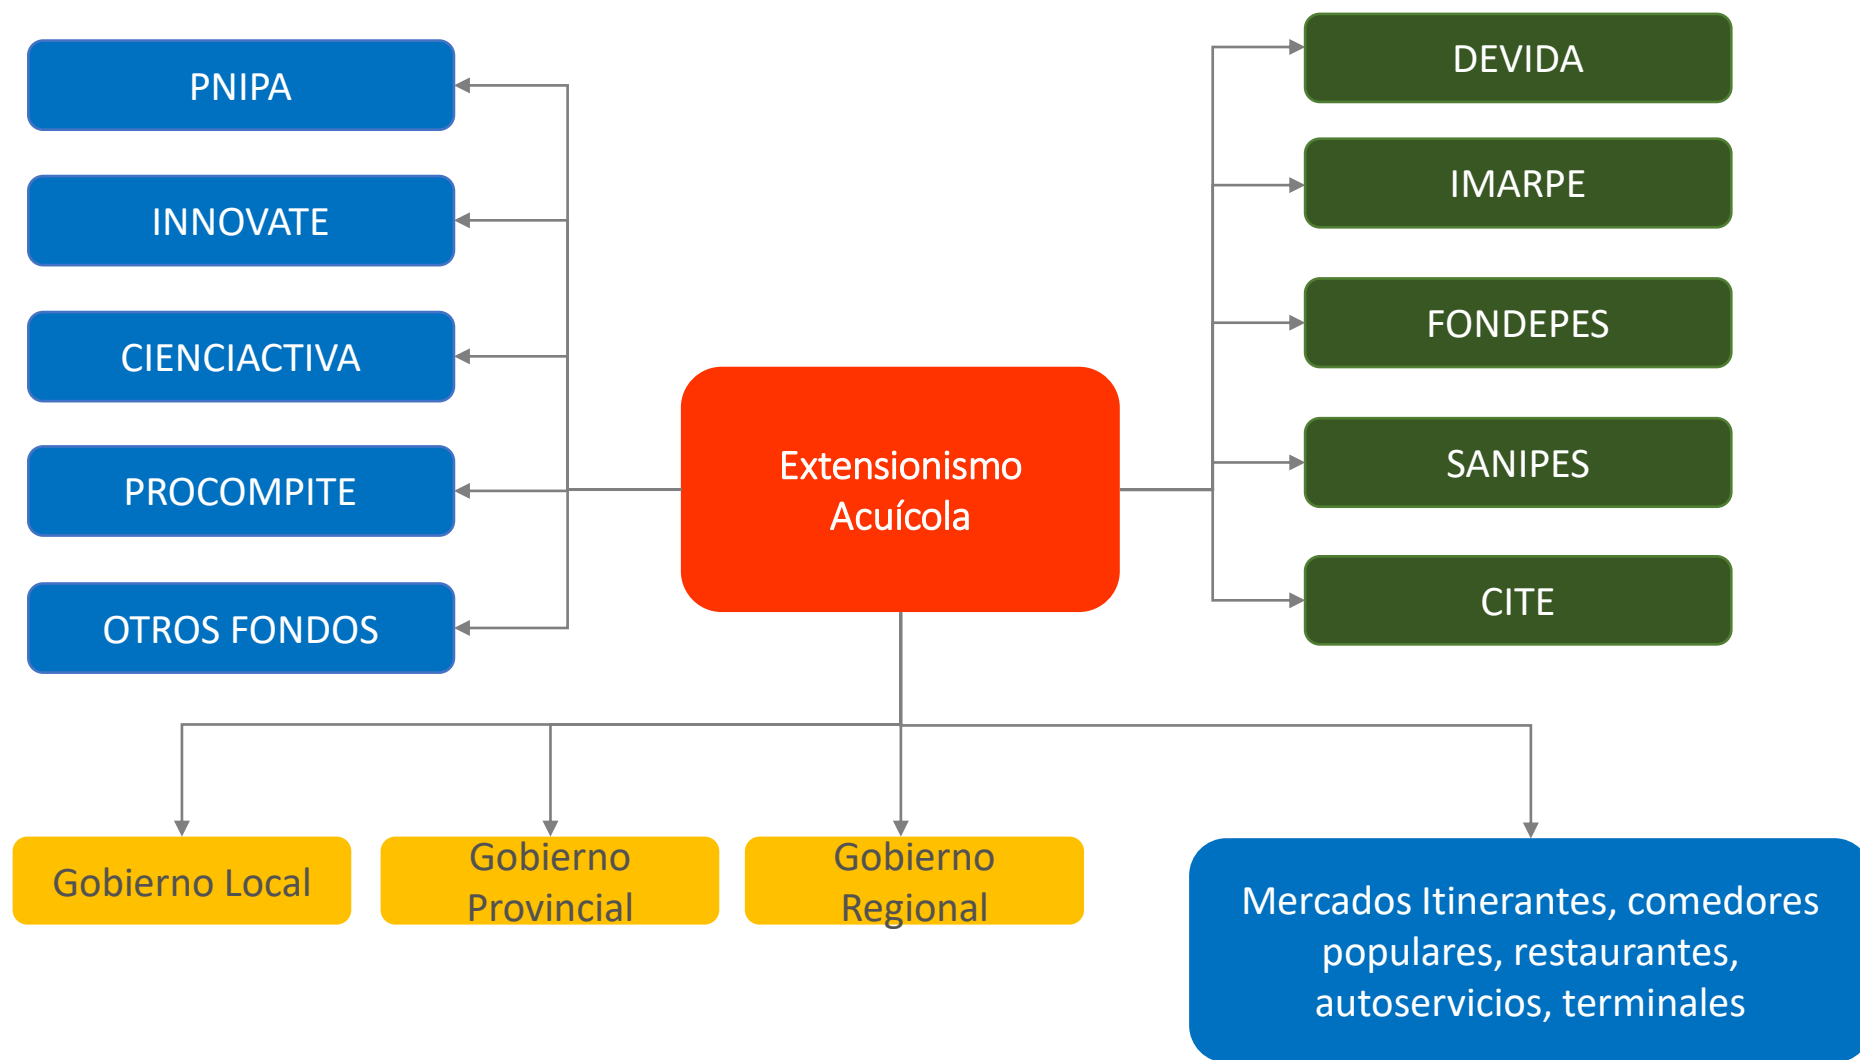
PNIPA

INNOVATE

CIENCIACTIVA

PROCOMPITE

OTROS FONDOS

Extensionismo Acuícola

DEVIDA

IMARPE

FONDEPES

SANIPES

CITE

Gobierno Local

Gobierno Provincial

Gobierno Regional

Mercados Itinerantes, comedores populares, restaurantes, autoservicios, terminales